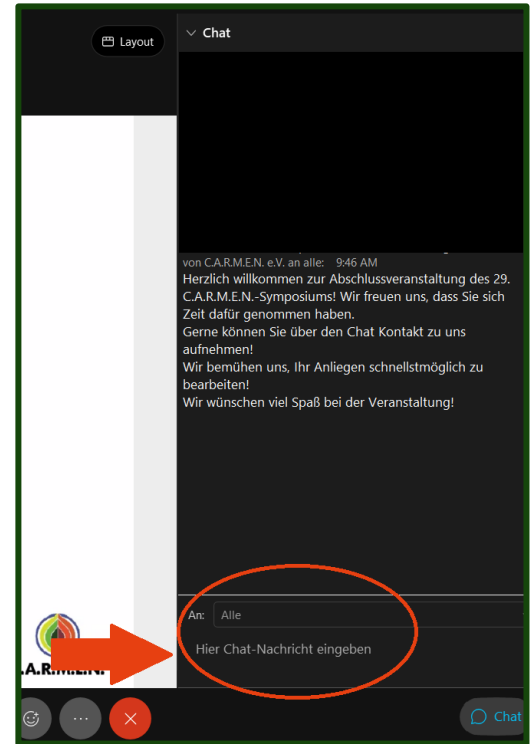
Layout

Chat

von C.A.R.M.E.N. e.V. an alle: 9:46 AM
Herzlich willkommen zur Abschlussveranstaltung des 29. C.A.R.M.E.N.-Symposiums! Wir freuen uns, dass Sie sich Zeit dafür genommen haben.
Gerne können Sie über den Chat Kontakt zu uns aufnehmen!
Wir bemühen uns, Ihr Anliegen schnellstmöglich zu bearbeiten!
Wir wünschen viel Spaß bei der Veranstaltung!

C.A.R.M.E.N.

An: Alle

Hier Chat-Nachricht eingeben

Chat